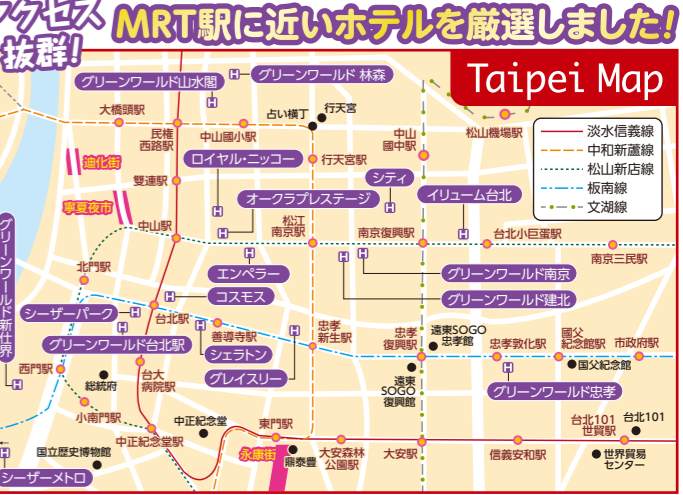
クセス
抜群!
MRT駅に近いホテルを厳選しました!
Taipei Map

グリーンワールド山水閣
H
グリーンワールド 林森
大橋頭駅
占い横丁
行天宮
民権西路駅
中山國小駅
中山國中駅
松山機場駅
迪化街
ロイヤル・ニッコー
行天宮駅
雙連駅
シティ
寧夏夜市
オークラプレステージ
イリューム台北
中山駅
松江南京駅
南京復興駅
台北小巨蛋駅
南京三民駅
グリーンワールド新仕界
北門駅
エンペラー
グリーンワールド南京
コスモス
グリーンワールド建北
シーザーパーク
台北駅
善導寺駅
忠孝新生駅
忠孝復興駅
遠東SOGO忠孝館
忠孝敦化駅
國父紀念館駅
市政府駅
グリーンワールド台北駅
シェラトン
國父紀念館
西門駅
総統府
台大病院駅
グレイスリー
遠東SOGO復興館
グリーンワールド忠孝
小南門駅
中正紀念堂
東門駅
台北101世貿駅
台北101
中正紀念堂駅
永康街
鼎泰豐
大安森林公園駅
大安駅
信義安和駅
國立歴史博物館
世界貿易センター
シーザーメトロ

淡水信義線
中和新蘆線
松山新店線
板南線
文湖線